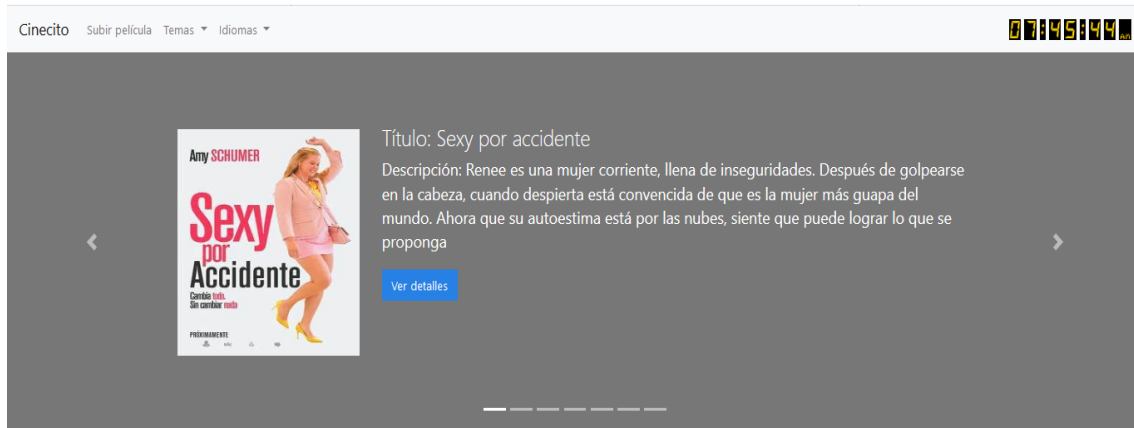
Cinecito Subir película Temas ▾ Idiomas ▾

07:45:44 AM

Amy SCHUMER

Sexy por Accidente

Cambia todo. Sin cambiar nada

PRÓXIMAMENTE

Título: Sexy por accidente

Descripción: Renee es una mujer corriente, llena de inseguridades. Después de golpearse en la cabeza, cuando despierta está convencida de que es la mujer más guapa del mundo. Ahora que su autoestima está por las nubes, siente que puede lograr lo que se proponga

Ver detalles